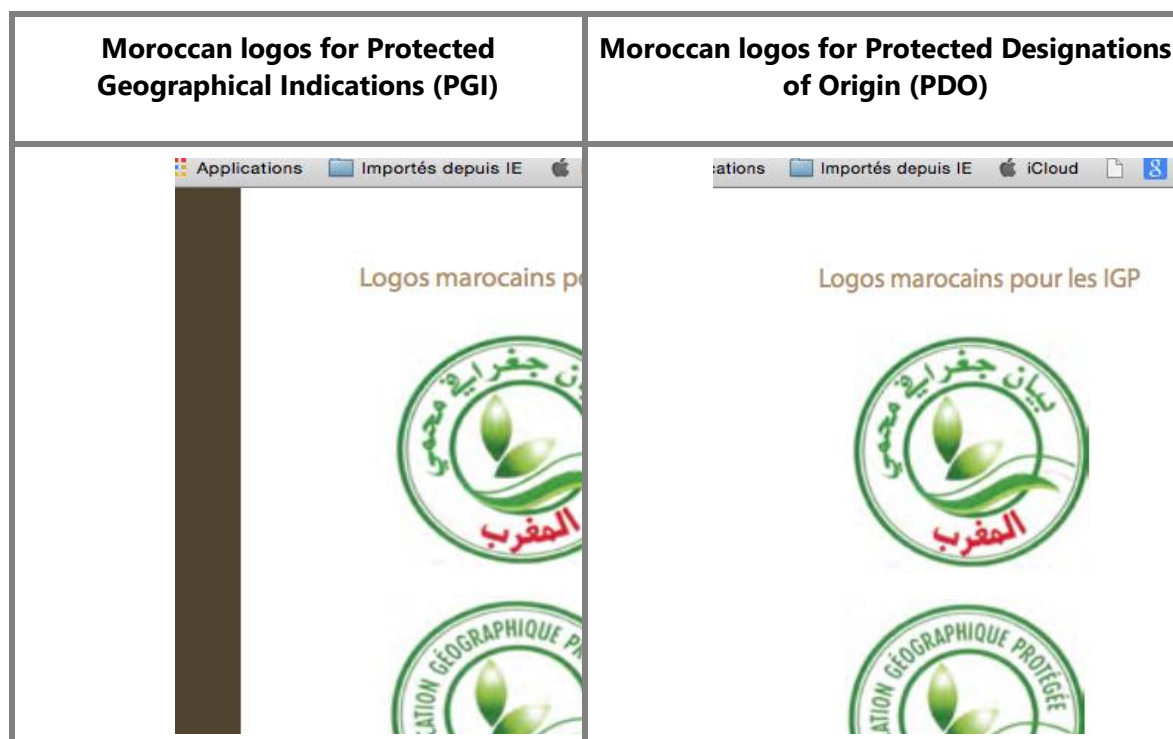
| Moroccan logos for Protected Geographical Indications (PGI) | Moroccan logos for Protected Designations of Origin (PDO) |
|---|---|
| Applications Importés depuis IE Logos marocains po بيان جغرافي محمي المغرب ATION GÉOGRAPHIQUE PR | ations Importés depuis IE iCloud Logos marocains pour les IGP بيان جغرافي محمي المغرب ATION GÉOGRAPHIQUE PROTÉGÉE |